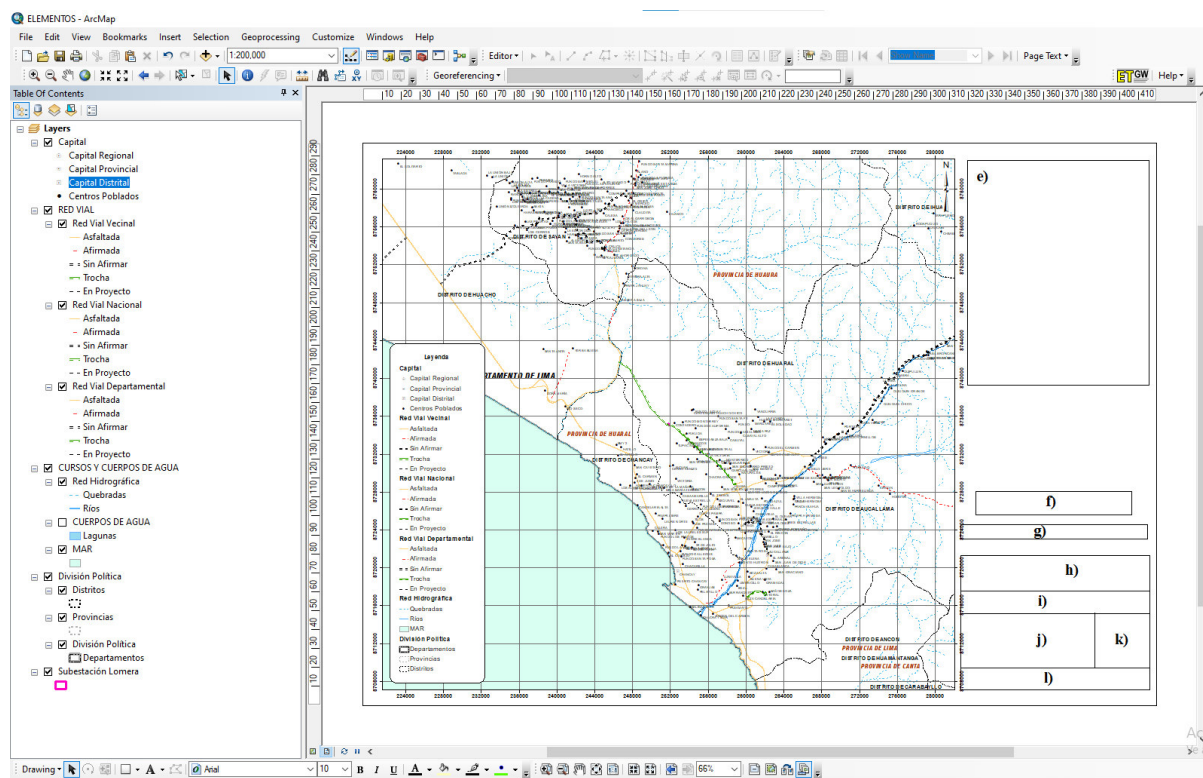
ELEMENTOS - ArcMap

File Edit View Bookmarks Insert Selection Geoprocessing Customize Windows Help

1:200,000

Editor ▾

Page Text ▾

Georeferencing ▾

Help ▾

Table Of Contents

Layers
Capital
Capital Regional
Capital Provincial
Capital Distrital
Centros Poblados
RED VIAL
Red Vial Vecinal
Asfaltada
Afirmada
Sin Afirmar
Trocha
En Proyecto
Red Vial Nacional
Asfaltada
Afirmada
Sin Afirmar
Trocha
En Proyecto
Red Vial Departamental
Asfaltada
Afirmada
Sin Afirmar
Trocha
En Proyecto
CURSOS Y CUERPOS DE AGUA
Red Hidrográfica
Quebradas
Ríos
CUERPOS DE AGUA
Lagunas
MAR
División Política
Distritos
Provincias
División Política
Departamentos
Subestación Lomera

10 20 30 40 50 60 70 80 90 100 110 120 130 140 150 160 170 180 190 200 210 220 230 240 250 260 270 280 290 300 310 320 330 340 350 360 370 380 390 400 410

224000 228000 232000 236000 240000 244000 248000 252000 256000 260000 264000 268000 272000 276000 280000

DISTRITO DE HUA
DISTRITO DE SAYAN
PROVINCIA DE HUAURA
DISTRITO DE HUACHO
DISTRITO DE HUARAL
DEPARTAMENTO DE LIMA
PROVINCIA DE HUARAL
DISTRITO DE CHANCAY
DISTRITO DE AUCALLAMA
DISTRITO DE ANCON
PROVINCIA DE LIMA
DISTRITO DE HUAMANTANGA
PROVINCIA DE CANTA
DISTRITO DE CARABAYLLO

Leyenda
Capital
Capital Regional
Capital Provincial
Capital Distrital
Centros Poblados
Red Vial Vecinal
Asfaltada
Afirmada
Sin Afirmar
Trocha
En Proyecto
Red Vial Nacional
Asfaltada
Afirmada
Sin Afirmar
Trocha
En Proyecto
Red Vial Departamental
Asfaltada
Afirmada
Sin Afirmar
Trocha
En Proyecto
Red Hidrográfica
Quebradas
Ríos
MAR
División Política
Departamentos
Provincias
Distritos

e)
f)
g)
h)
i)
j)
k)
l)

Drawing ▾ Arial 10 B I U A 66%